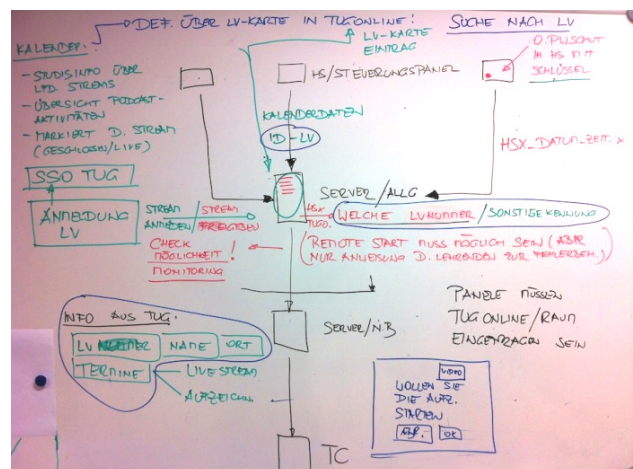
KALENDER:

DEF. ÜBER LV-KARTE IN TUGONLINE!

LV-KARTE EINTRAG

SUCHE NACH LV

O. PUSCHT IM HS FIT SCHLÜSSEL

- STUDISINFO ÜBER LFD. STREAMS
- ÜBERSICHT PODCAST-AKTIVITÄTEN
- MARKIERT D. STREAM (GESCHLOSN/LIVE)

HS/STEUERUNGSPANIEL

KALENDERDATEN

ID-LV

HSX_DATUM_ZEIT.X

SSO TUG

ANMELDUNG LV

STREAM ANMELDEN / STREAM FREIGEBEN

SERVER/ALLG

HSX TUG.

WELCHE LVNUMMER / SONSTIGE KENNUNG

CHECK MÖGLICHKEIT!

MONITORING

REMOTE START MUSS MÖGLICH SEIN (ABER NUR ANWEISUNG D. LEHRENDEN BZW. FEHLERBEH.)

PANELE MÜSSEN TUG ONLINE/RAUM EINGETRAGEN SEIN

INFO AUS TUG:

LV NUMMER | NAME | ORT

TERMINE

LIVE STREAM

AUFZEICHN.

SERVER/NB

VIDEO

WOLLEN SIE DIE AUFZ. STARTEN

ABB. | OK

TC